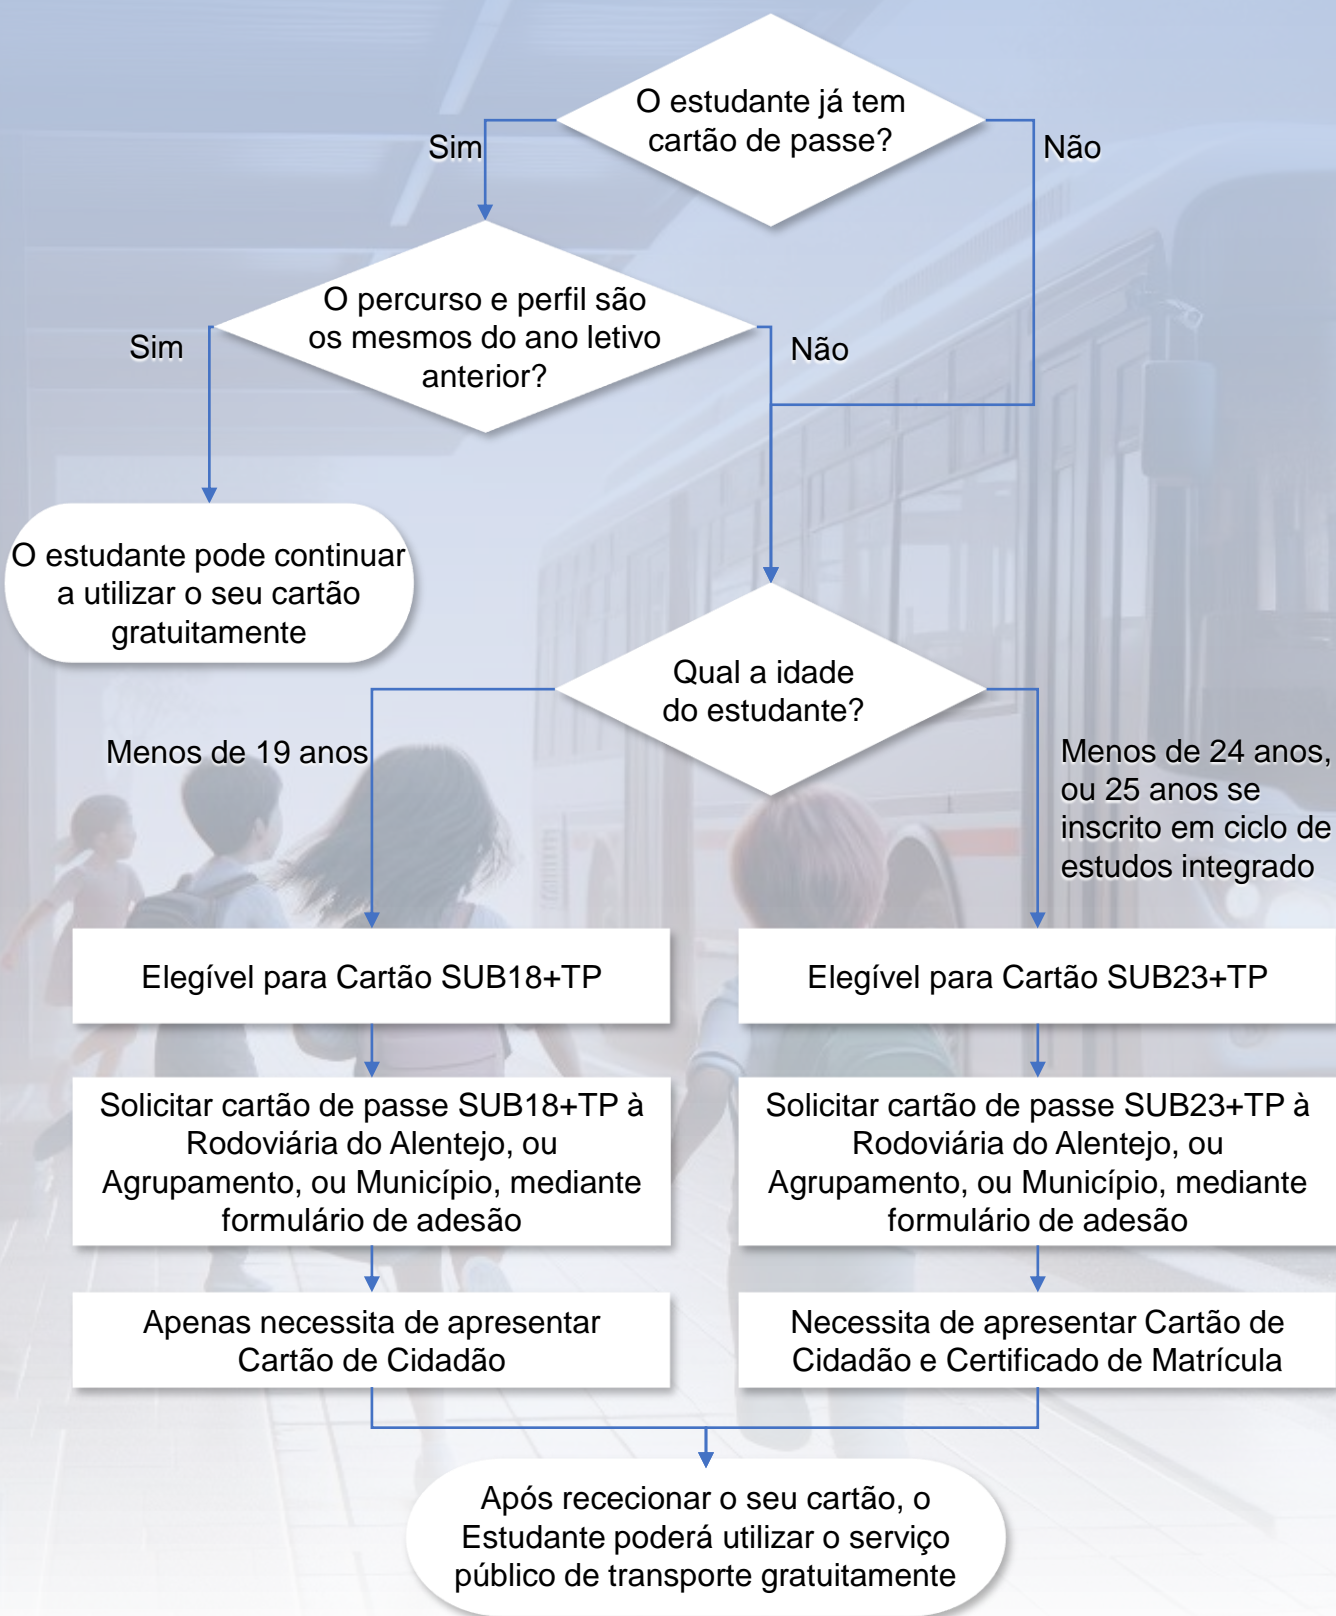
O estudante já tem cartão de passe?

Sim

Não

O percurso e perfil são os mesmos do ano letivo anterior?

Sim

Não

O estudante pode continuar a utilizar o seu cartão gratuitamente

Qual a idade do estudante?

Menos de 19 anos

Menos de 24 anos, ou 25 anos se inscrito em ciclo de estudos integrado

Elegível para Cartão SUB18+TP

Solicitar cartão de passe SUB18+TP à Rodoviária do Alentejo, ou Agrupamento, ou Município, mediante formulário de adesão

Apenas necessita de apresentar Cartão de Cidadão

Elegível para Cartão SUB23+TP

Solicitar cartão de passe SUB23+TP à Rodoviária do Alentejo, ou Agrupamento, ou Município, mediante formulário de adesão

Necessita de apresentar Cartão de Cidadão e Certificado de Matrícula

Após rececionar o seu cartão, o Estudante poderá utilizar o serviço público de transporte gratuitamente